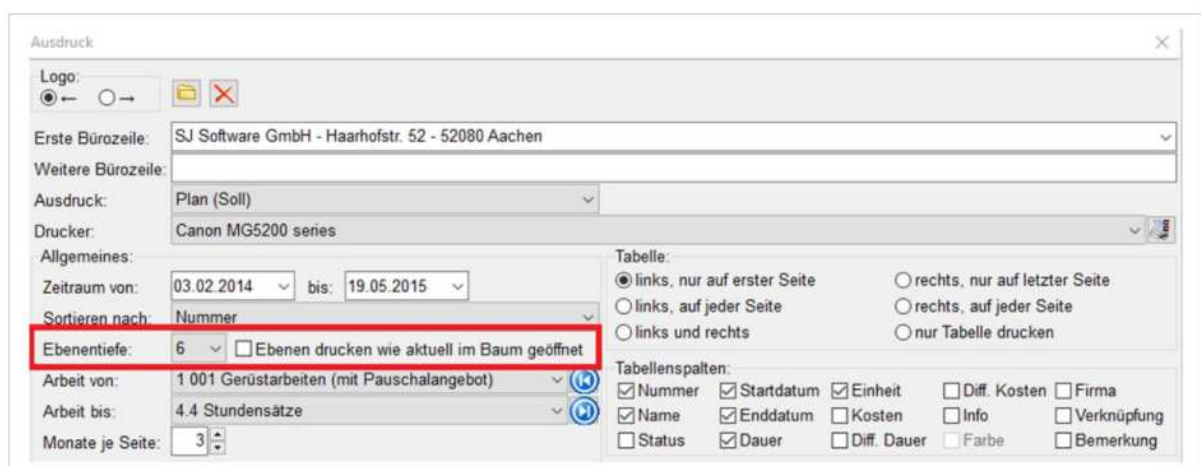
Ausdruck

Logo:

Erste Bürozeile: SJ Software GmbH - Haarhofstr. 52 - 52080 Aachen

Weitere Bürozeile:

Ausdruck: Plan (Soll)

Drucker: Canon MG5200 series

Allgemeines:

Zeitraum von: 03.02.2014 bis: 19.05.2015

Sortieren nach: Nummer

Ebenentiefe: 6 Ebenen drucken wie aktuell im Baum geöffnet

Arbeit von: 1 001 Gerüstarbeiten (mit Pauschalangebot)

Arbeit bis: 4.4 Stundensätze

Monate je Seite: 3

Tabelle:

links, nur auf erster Seite

rechts, nur auf letzter Seite

links, auf jeder Seite

rechts, auf jeder Seite

links und rechts

nur Tabelle drucken

Tabellenspalten:

| Nummer | Startdatum | Einheit | Diff. Kosten | Firma |
|---|---|---|---|---|
| Name | Enddatum | Kosten | Info | Verknüpfung |
| Status | Dauer | Diff. Dauer | Farbe | Bemerkung |